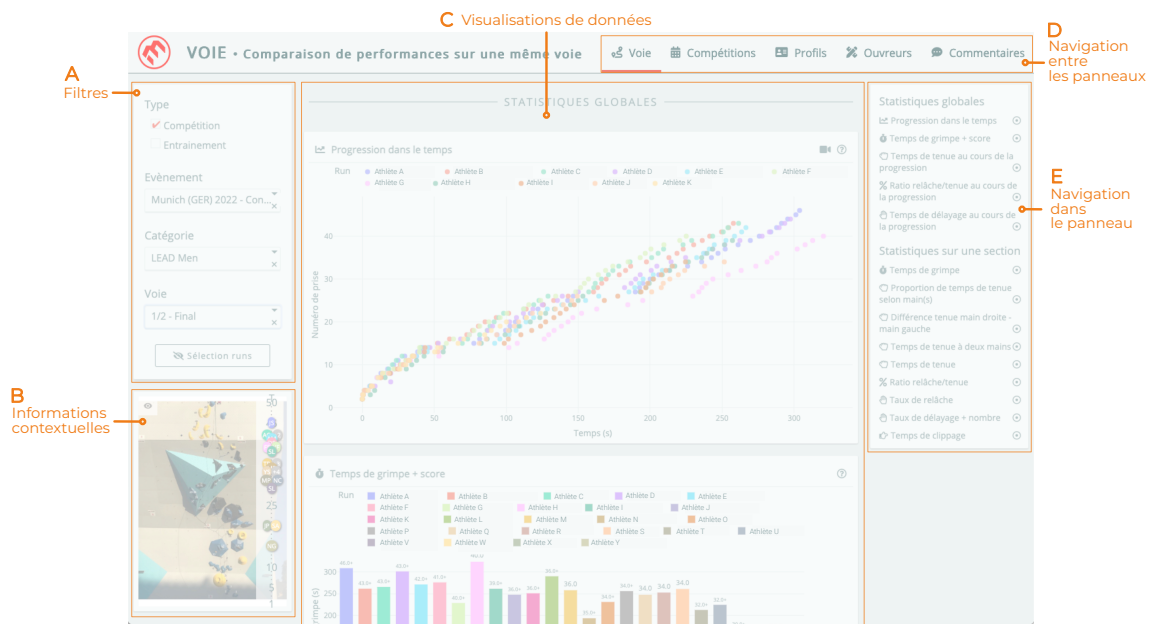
C Visualisations de données

VOIE • Comparaison de performances sur une même voie

Voie | Compétitions | Profils | Ouvreurs | Commentaires

D Navigation entre les panneaux

A Filtres

Type
Compétition
Entrainement

Evènement
Munich (GER) 2022 - Con...

Catégorie
LEAD Men

Voie
1/2 - Final

Sélection runs

B Informations contextuelles

50
25
10
5
1

STATISTIQUES GLOBALES

Progression dans le temps

Run Athlète A Athlète B Athlète C Athlète D Athlète E Athlète F Athlète G Athlète H Athlète I Athlète J Athlète K

Numéro de prise
40
30
20
10
0
0 50 100 150 200 250 300
Temps (s)

Temps de grimpe + score

Run Athlète A Athlète B Athlète C Athlète D Athlète E Athlète F Athlète G Athlète H Athlète I Athlète J Athlète K Athlète L Athlète M Athlète N Athlète O Athlète P Athlète Q Athlète R Athlète S Athlète T Athlète U Athlète V Athlète W Athlète X Athlète Y

300
250
200

34.0 34.0 34.0 34.0

Statistiques globales
Progression dans le temps
Temps de grimpe + score
Temps de tenue au cours de la progression
Ratio relâche/tenue au cours de la progression
Temps de délayage au cours de la progression

Statistiques sur une section
Temps de grimpe
Proportion de temps de tenue selon main(s)
Différence tenue main droite - main gauche
Temps de tenue à deux mains
Temps de tenue
Ratio relâche/tenue
Taux de relâche
Taux de délayage + nombre
Temps de clippage

E Navigation dans le panneau